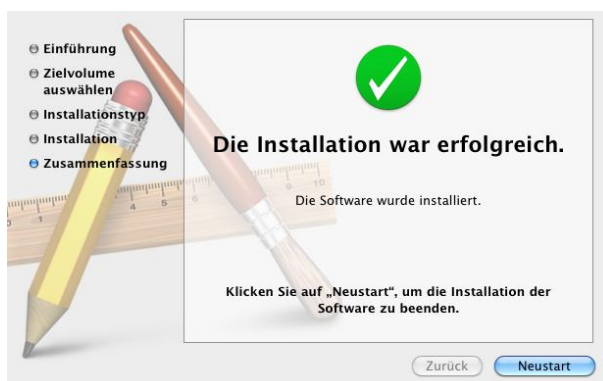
Einführung
Zielvolume auswählen
Installationstyp
Installation
Zusammenfassung

Die Installation war erfolgreich.

Die Software wurde installiert.

Klicken Sie auf „Neustart“, um die Installation der Software zu beenden.

Zurück
Neustart